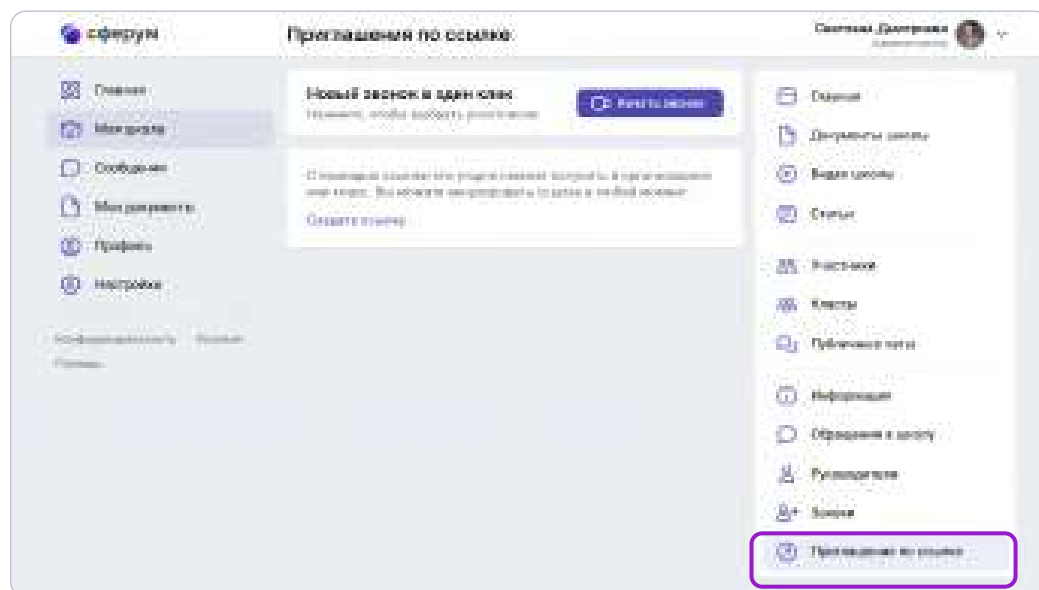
сферум

Приглашения по ссылке

Светлана Дмитриева
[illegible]

Главная
Мои школы
Сообщения
Мои документы
Профиль
Настройки

Конфиденциальность · Помощь
Правила

Новый звонок в один клик
Нажмите, чтобы выбрать участников

Начать звонок

С помощью ссылки его родители смогут вступить в организацию или класс. Вы можете распространить ссылку в любой момент.
Создать ссылку

Сводка
Документы школы
Видео школы
Статьи
Участники
Классы
Публичные чаты
Информация
Обращения в школу
Руководители
Заявки
Приглашения по ссылке